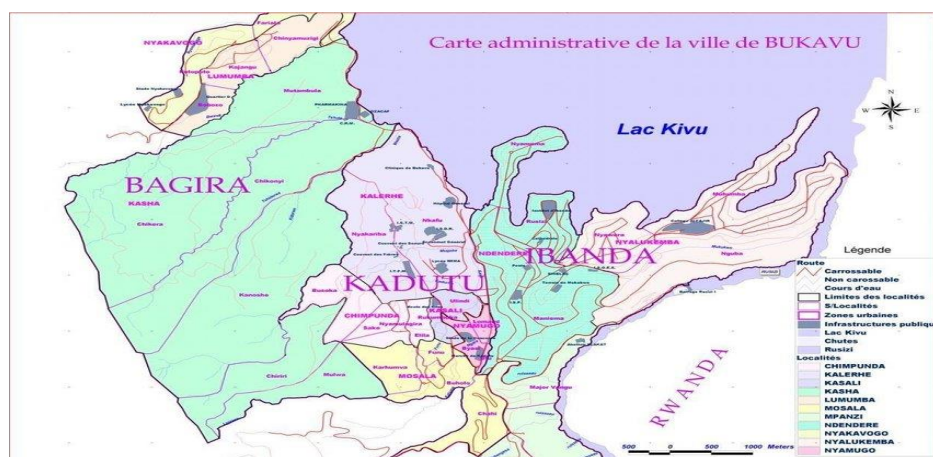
Carte administrative de la ville de BUKAVU

Lac Kivu

N
W E
S

NYAKAVOGO
LUMUMBA
Chingomusigi
Mutambala
BAGIRA
KASHA
Chikera
Chikonyi
Kanosha
KALERHE
Nkafu
Nyakaribo
KADUTU
Buzaka
CHIMPUNDA
Nyamugisa
Saké
Elila
KASALI
NYAMUGO
Karhumva
MOSALA
Funu
Buholo
Chiriri
Mufuzi
Chafi
Major Vanga
NDENDERE
IBANDA
Nyawera
NYALUKEMBA
Muhumba
Nguba
Mantuma
Ruzizi
RWANDA

Légende
Route
Carrossable
Non carossable
Cours d'eau
Limites des localités
S/Localités
Zones urbaines
Infrastructures publiques
Lac Kivu
Chutes
Rusizi
Localités
CHIMPUNDA
KALERHE
KASALI
KASHA
LUMUMBA
MOSALA
MPANZI
NDENDERE
NYAKAVOGO
NYALUKEMBA
NYAMUGO

500 0 500 1000 Meters